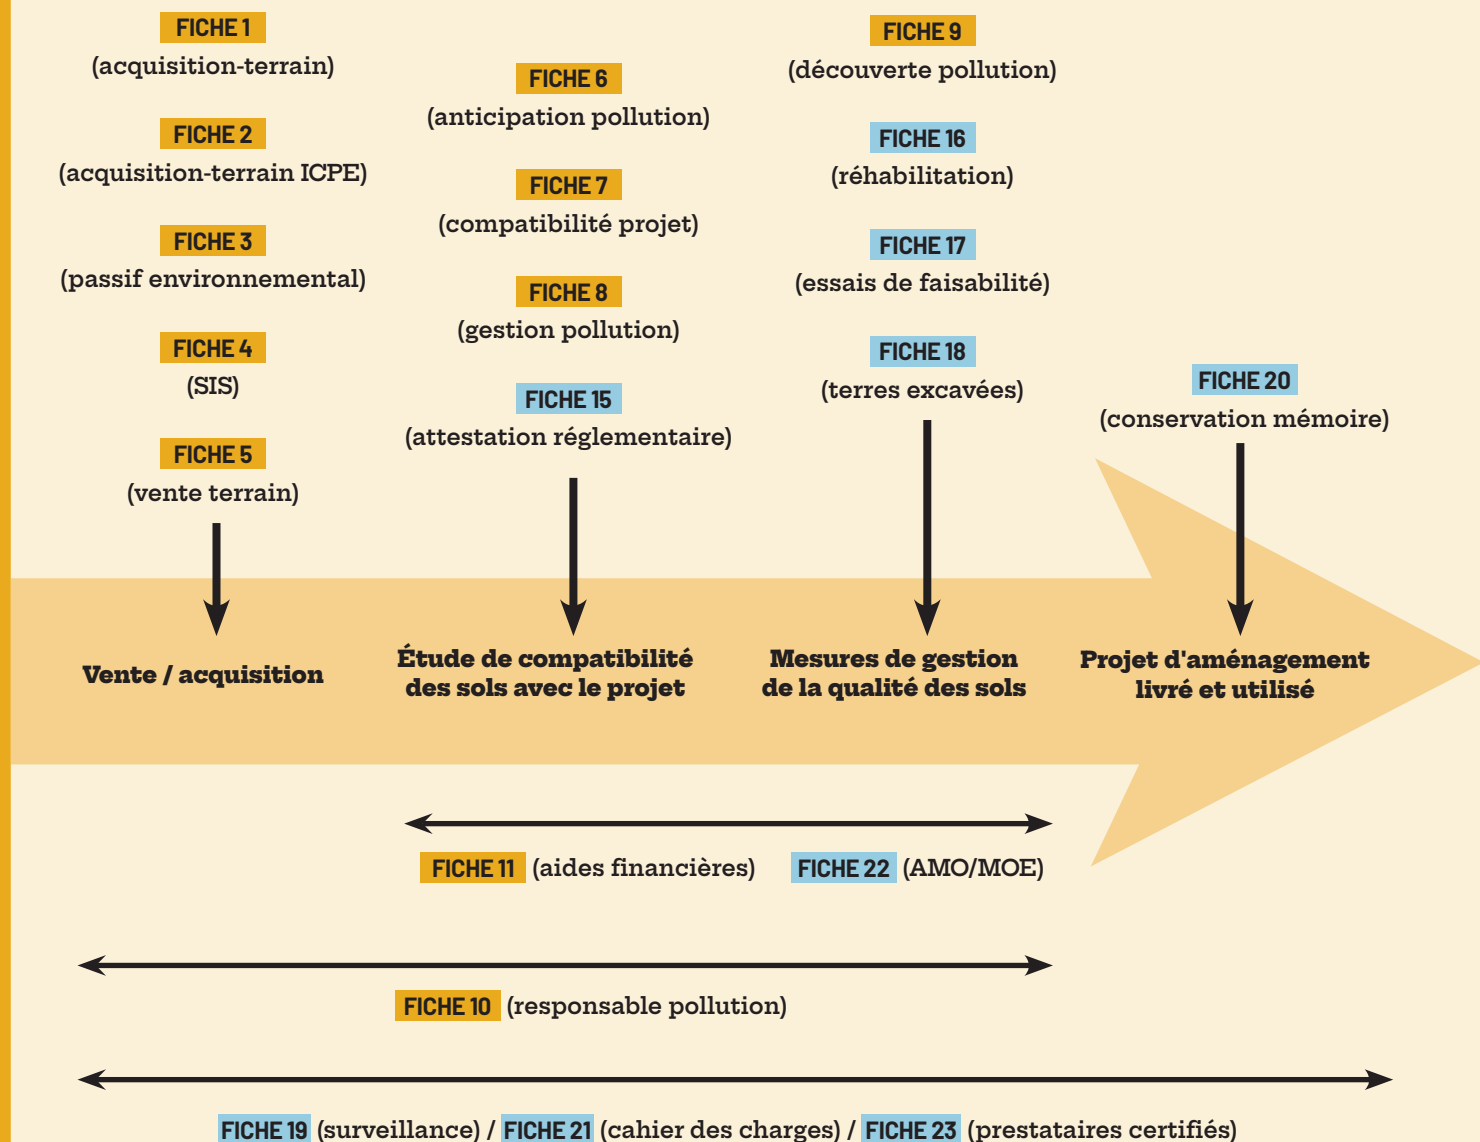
FICHE 1
(acquisition-terrain)

FICHE 2
(acquisition-terrain ICPE)

FICHE 3
(passif environnemental)

FICHE 4
(SIS)

FICHE 5
(vente terrain)

FICHE 6
(anticipation pollution)

FICHE 7
(compatibilité projet)

FICHE 8
(gestion pollution)

FICHE 15
(attestation réglementaire)

FICHE 9
(découverte pollution)

FICHE 16
(réhabilitation)

FICHE 17
(essais de faisabilité)

FICHE 18
(terres excavées)

FICHE 20
(conservation mémoire)

Vente / acquisition

Étude de compatibilité des sols avec le projet

Mesures de gestion de la qualité des sols

Projet d'aménagement livré et utilisé

FICHE 11 (aides financières) FICHE 22 (AMO/MOE)

FICHE 10 (responsable pollution)

FICHE 19 (surveillance) / FICHE 21 (cahier des charges) / FICHE 23 (prestataires certifiés)